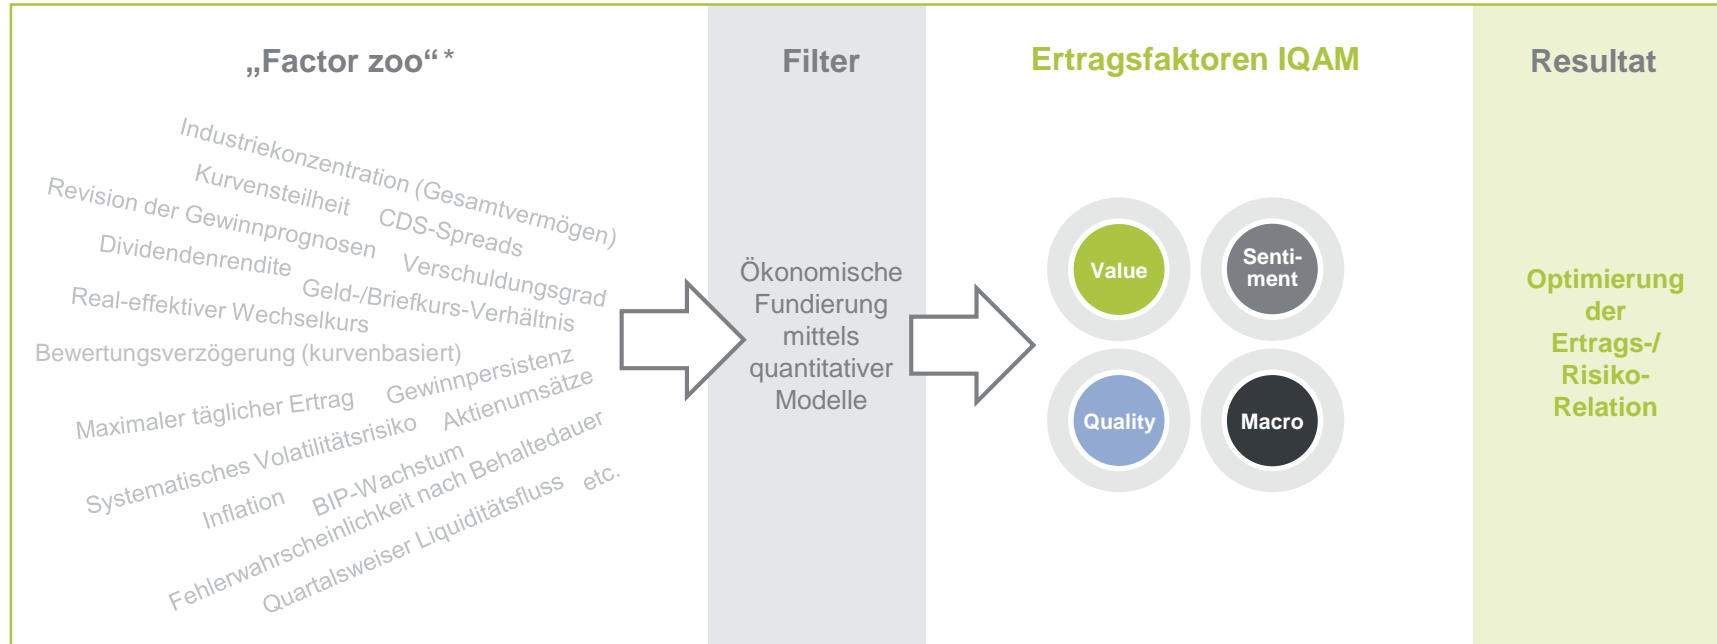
„Factor zoo“ *

Industriekonzentration (Gesamtvermögen)
Kurvensteilheit
Revision der Gewinnprognosen
CDS-Spreads
Dividendenrendite
Verschuldungsgrad
Geld-/Briefkurs-Verhältnis
Real-effektiver Wechselkurs
Bewertungsverzögerung (kurvenbasiert)
Gewinnpersistenz
Maximaler täglicher Ertrag
Aktienumsätze
Systematisches Volatilitätsrisiko
Inflation
BIP-Wachstum
Fehlerwahrscheinlichkeit nach Behaltedauer
Quartalsweiser Liquiditätsfluss
etc.

Filter

Ökonomische Fundierung mittels quantitativer Modelle

Ertragsfaktoren IQAM

Value
Senti-ment
Quality
Macro

Resultat

Optimierung der Ertrags-/ Risiko-Relation